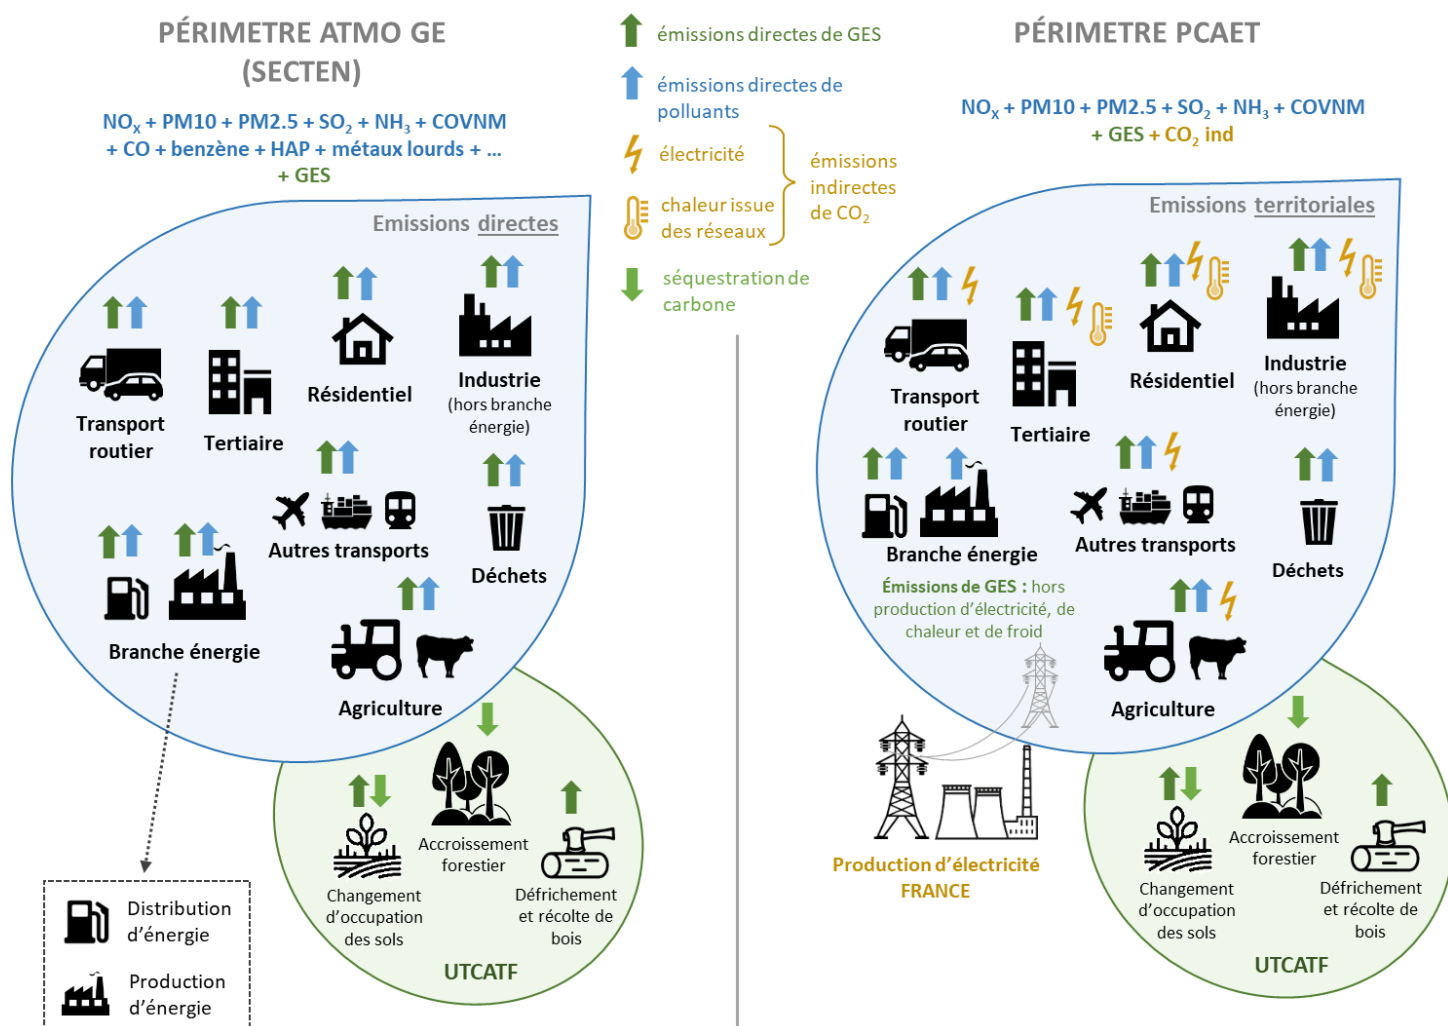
PÉRIMETRE ATMO GE (SECTEN)

$NO_X$ + PM10 + PM2.5 + $SO_2$ + $NH_3$ + COVNM + CO + benzène + HAP + métaux lourds + ... + GES

Emissions directes

Transport routier

Tertiaire

Résidentiel

Industrie (hors branche énergie)

Autres transports

Déchets

Branche énergie

Agriculture

Changement d'occupation des sols

Accroissement forestier

Défrichement et récolte de bois

UTCATF

Distribution d'énergie

Production d'énergie

émissions directes de GES

émissions directes de polluants

électricité

chaleur issue des réseaux

émissions indirectes de $CO_2$

séquestration de carbone

PÉRIMETRE PCAET

$NO_X$ + PM10 + PM2.5 + $SO_2$ + $NH_3$ + COVNM + GES + $CO_2$ ind

Emissions territoriales

Transport routier

Tertiaire

Résidentiel

Industrie (hors branche énergie)

Branche énergie

Autres transports

Déchets

Émissions de GES : hors production d'électricité, de chaleur et de froid

Agriculture

Production d'électricité FRANCE

Changement d'occupation des sols

Accroissement forestier

Défrichement et récolte de bois

UTCATF